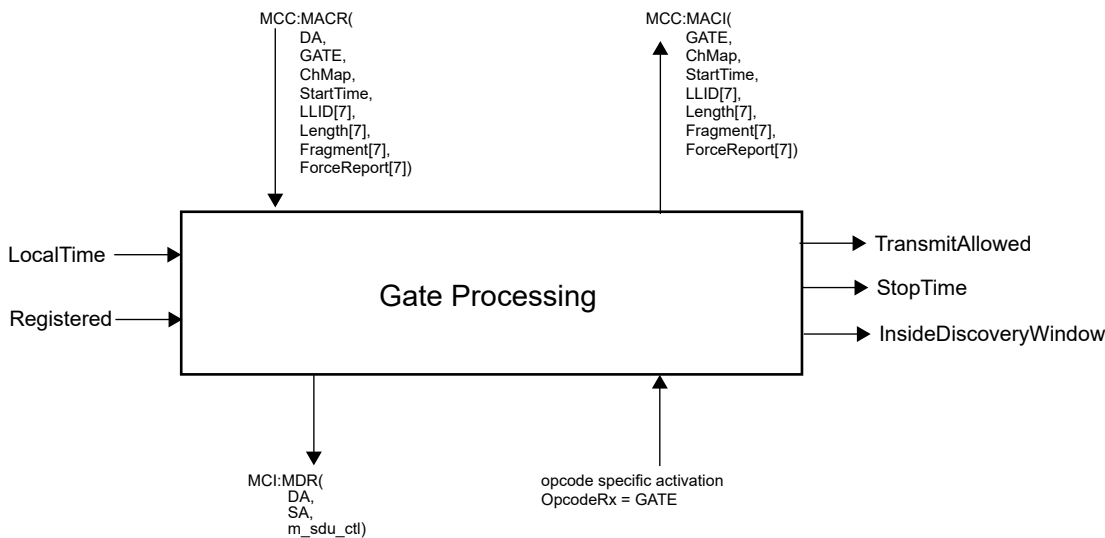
MCC:MACR(
DA,
GATE,
ChMap,
StartTime,
LLID[7],
Length[7],
Fragment[7],
ForceReport[7])

MCC:MACI(
GATE,
ChMap,
StartTime,
LLID[7],
Length[7],
Fragment[7],
ForceReport[7])

LocalTime

Registered

Gate Processing

TransmitAllowed

StopTime

InsideDiscoveryWindow

MCI:MDR(
DA,
SA,
m_sdu_ctl)

opcode specific activation
OpcodeRx = GATE